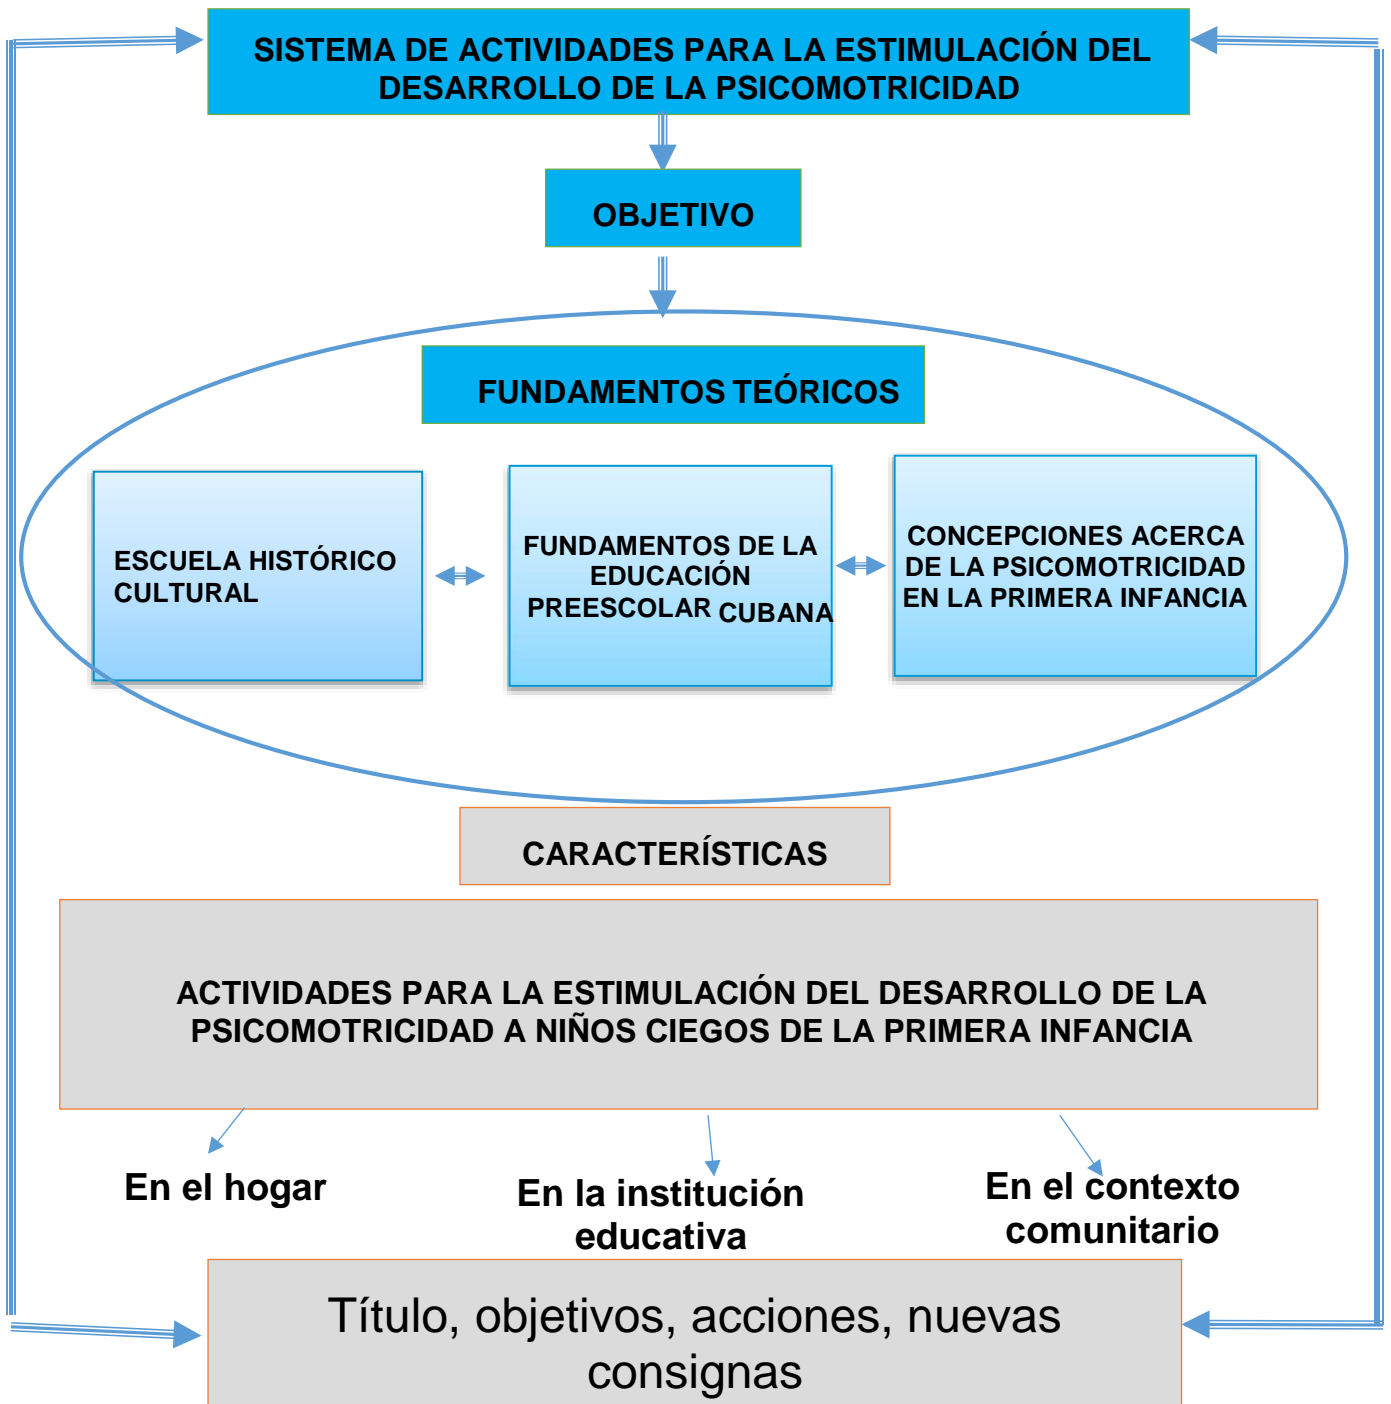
SISTEMA DE ACTIVIDADES PARA LA ESTIMULACIÓN DEL DESARROLLO DE LA PSICOMOTRICIDAD

OBJETIVO

FUNDAMENTOS TEÓRICOS

ESCUELA HISTÓRICO CULTURAL

FUNDAMENTOS DE LA EDUCACIÓN PREESCOLAR CUBANA

CONCEPCIONES ACERCA DE LA PSICOMOTRICIDAD EN LA PRIMERA INFANCIA

CARACTERÍSTICAS

ACTIVIDADES PARA LA ESTIMULACIÓN DEL DESARROLLO DE LA PSICOMOTRICIDAD A NIÑOS CIEGOS DE LA PRIMERA INFANCIA

En el hogar

En la institución educativa

En el contexto comunitario

Título, objetivos, acciones, nuevas consignas